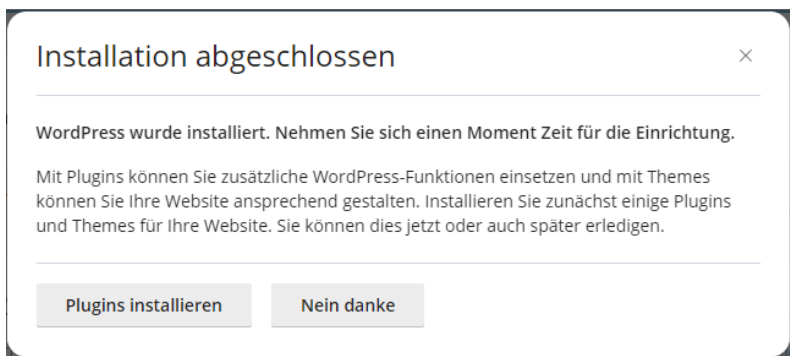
Installation abgeschlossen

×

WordPress wurde installiert. Nehmen Sie sich einen Moment Zeit für die Einrichtung.

Mit Plugins können Sie zusätzliche WordPress-Funktionen einsetzen und mit Themes können Sie Ihre Website ansprechend gestalten. Installieren Sie zunächst einige Plugins und Themes für Ihre Website. Sie können dies jetzt oder auch später erledigen.

Plugins installieren

Nein danke